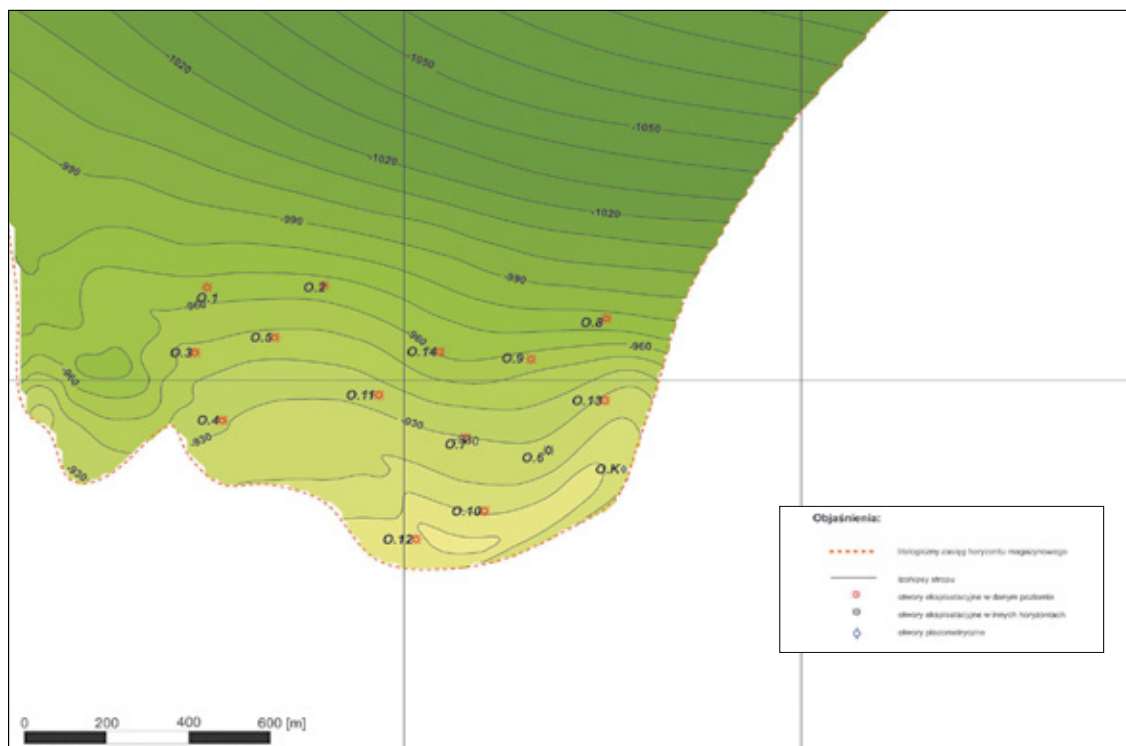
-1020
-1050
-1050
-990
-1020
-1020
-990
-990
O.1
O.2
-960
O.8
O.5
-960
O.3
O.14
O.9
-960
-960
O.11
O.13
O.4
-930
-930
O.7
-930
O.6
O.K
-930
O.10
O.12

Objaśnienia:
litologiczny zasięg horyzontu magazynowego
izohipsy stropu
otwory eksploatacyjne w danym poziomie
otwory eksploatacyjne w innych horyzontach
otwory piezometryczne

0 200 400 600 [m]